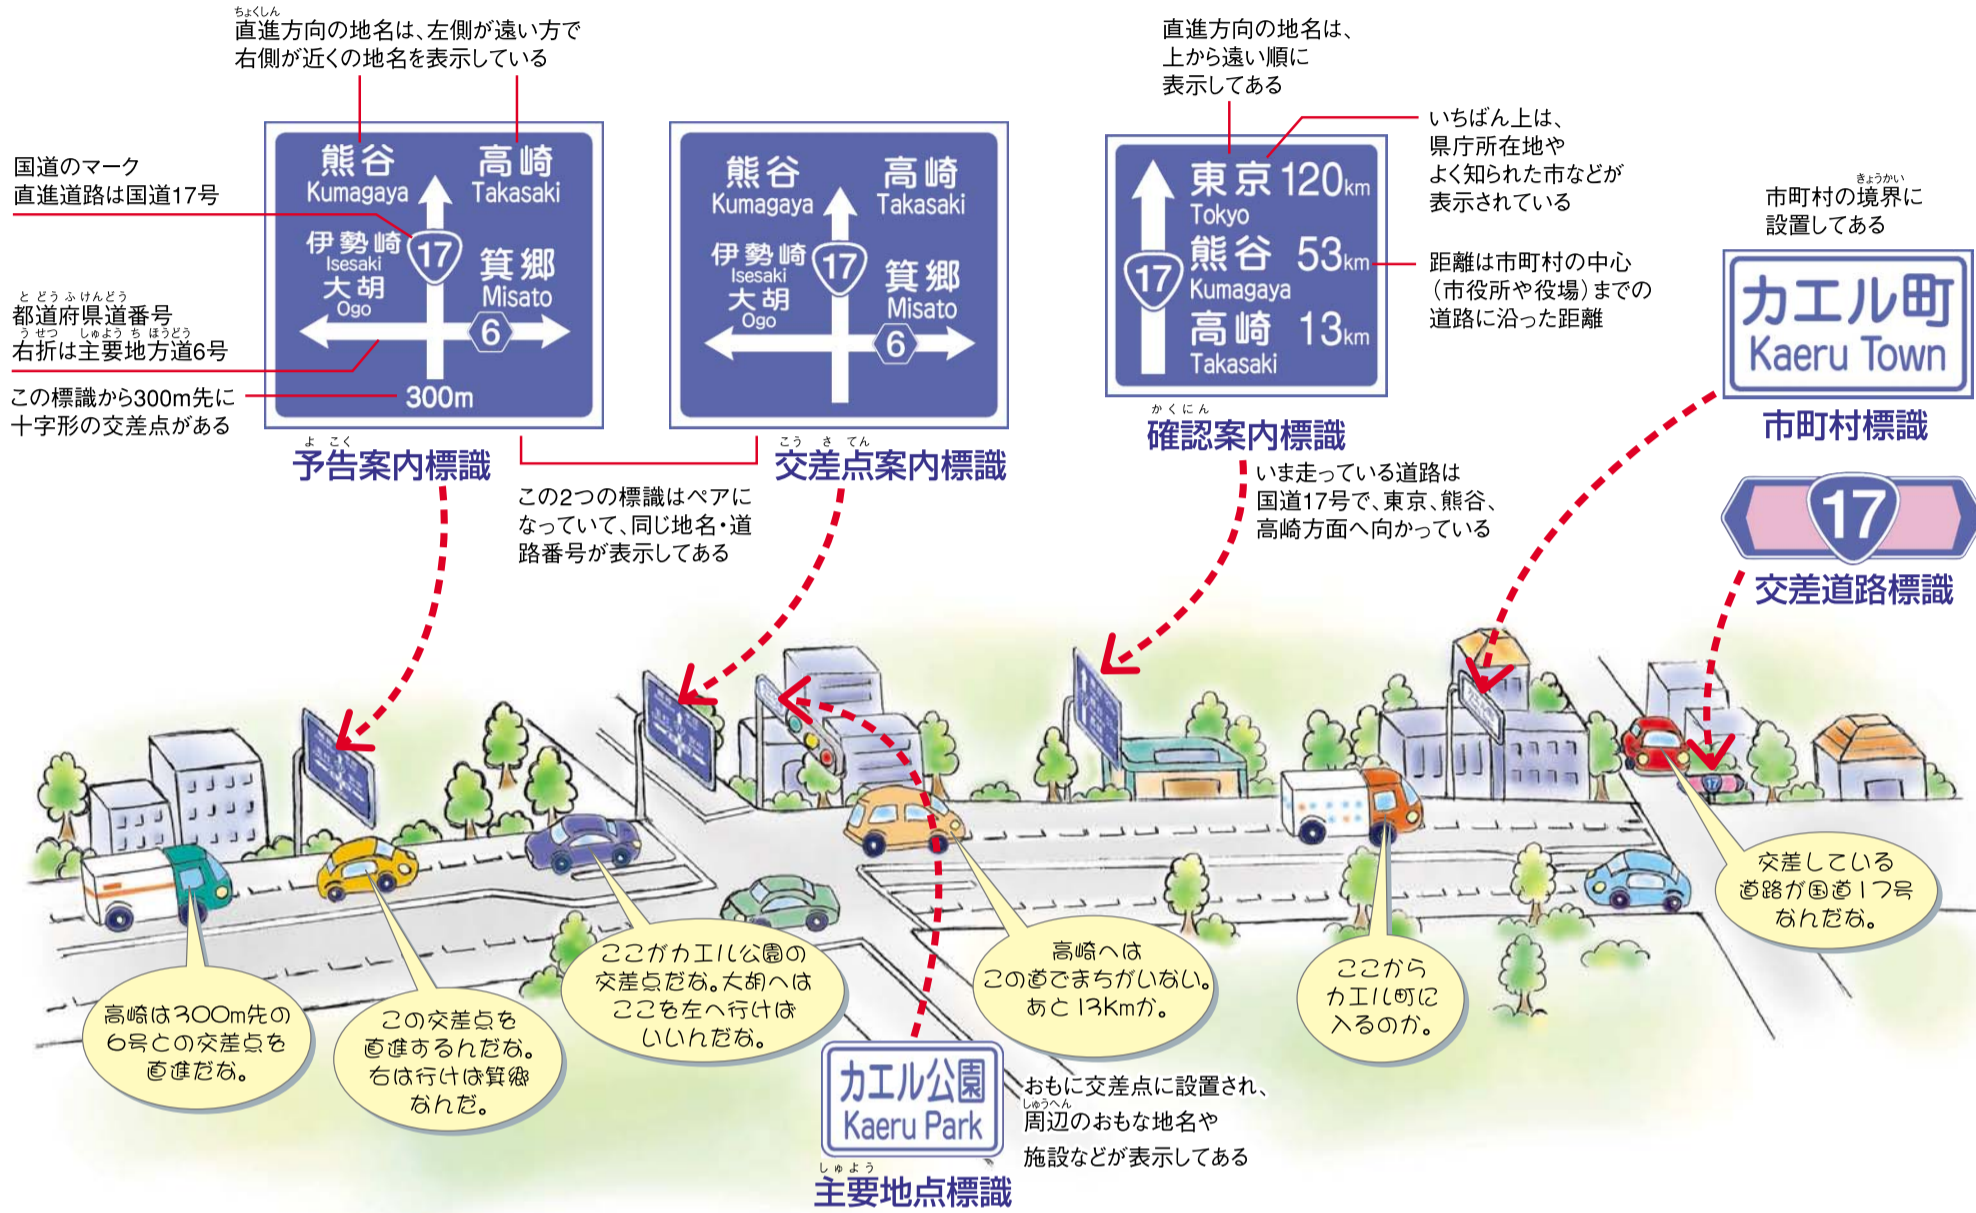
ちょくしん
直進方向の地名は、左側が遠い方で右側が近くの地名を表示している

国道のマーク
直進道路は国道17号

とどうふけんどう
都道府県道番号
うせつ　しゅようちほうどう
右折は主要地方道6号

この標識から300m先に十字形の交差点がある

熊谷 Kumagaya
高崎 Takasaki
伊勢崎 Isesaki
17
箕郷 Misato
大胡 Ogo
6
300m

よこく
予告案内標識

熊谷 Kumagaya
高崎 Takasaki
伊勢崎 Isesaki
17
箕郷 Misato
大胡 Ogo
6

こうさてん
交差点案内標識

この2つの標識はペアになっていて、同じ地名・道路番号が表示してある

直進方向の地名は、上から遠い順に表示してある

いちばん上は、県庁所在地やよく知られた市などが表示されている

東京 120km Tokyo
17
熊谷 53km Kumagaya
高崎 13km Takasaki

距離は市町村の中心（市役所や役場）までの道路に沿った距離

かくにん
確認案内標識

いま走っている道路は国道17号で、東京、熊谷、高崎方面へ向かっている

きょうかい
市町村の境界に設置してある

カエル町 Kaeru Town

市町村標識

17

交差道路標識

高崎は300m先の6号との交差点を直進だな。

この交差点を直進するんだな。右は行けば箕郷なんだ。

ここがカエル公園の交差点だな。大胡へはここを左へ行けばいいんだな。

高崎へはこの道でまちがいない。あと13Kmか。

ここからカエル町に入るのか。

交差している道路が国道17号なんだな。

カエル公園 Kaeru Park

しゅよう
主要地点標識

おもに交差点に設置され、
しゅうへん
周辺のおもな地名や施設などが表示してある